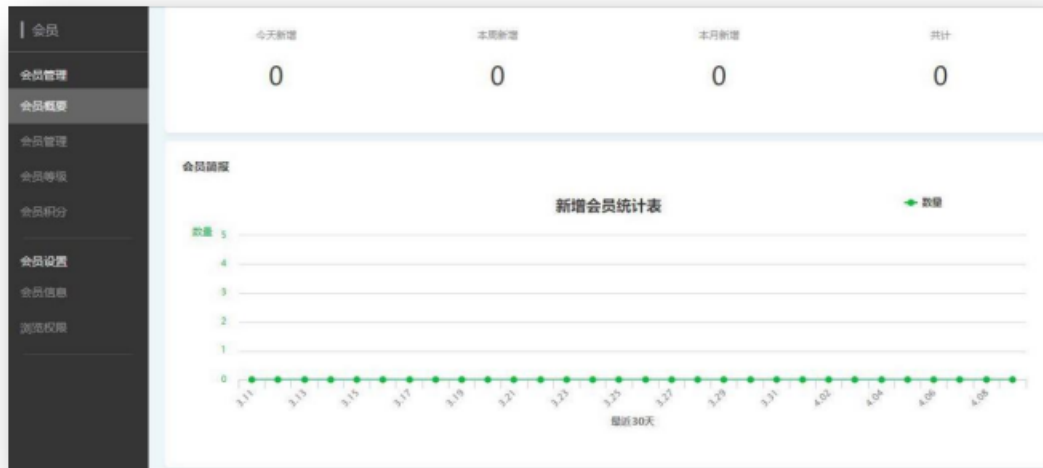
会员

会员管理
会员概要
会员管理
会员等级
会员积分

会员设置
会员信息
浏览权限

| 今天新增 | 本周新增 | 本月新增 | 共计 |
|---|---|---|---|
| 0 | 0 | 0 | 0 |

会员简报

新增会员统计表

数量

数量 5
4
3
2
1
0

3.11 3.13 3.15 3.17 3.19 3.21 3.23 3.25 3.27 3.29 3.31 4.02 4.04 4.06 4.08

最近30天